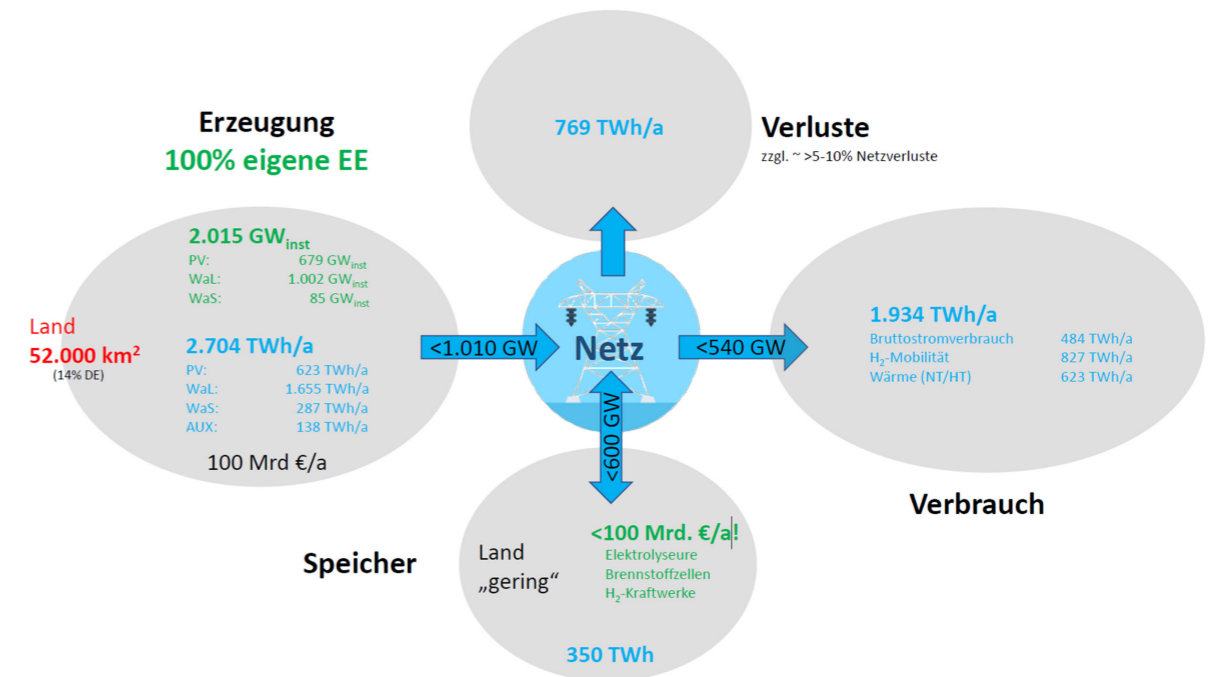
769 TWh/a

Verluste
zzgl. ~ >5-10% Netzverluste

Erzeugung
100% eigene EE

2.015 $GW_{inst}$
PV: 679 $GW_{inst}$
WaL: 1.002 $GW_{inst}$
WaS: 85 $GW_{inst}$

Land
52.000 km²
(14% DE)

2.704 TWh/a
PV: 623 TWh/a
WaL: 1.655 TWh/a
WaS: 287 TWh/a
AUX: 138 TWh/a

100 Mrd €/a

<1.010 GW

Netz

<540 GW

<600 GW

1.934 TWh/a
Bruttostromverbrauch 484 TWh/a
$H_2$-Mobilität 827 TWh/a
Wärme (NT/HT) 623 TWh/a

Verbrauch

Speicher

Land
„gering“

<100 Mrd. €/a!
Elektrolyseure
Brennstoffzellen
$H_2$-Kraftwerke

350 TWh